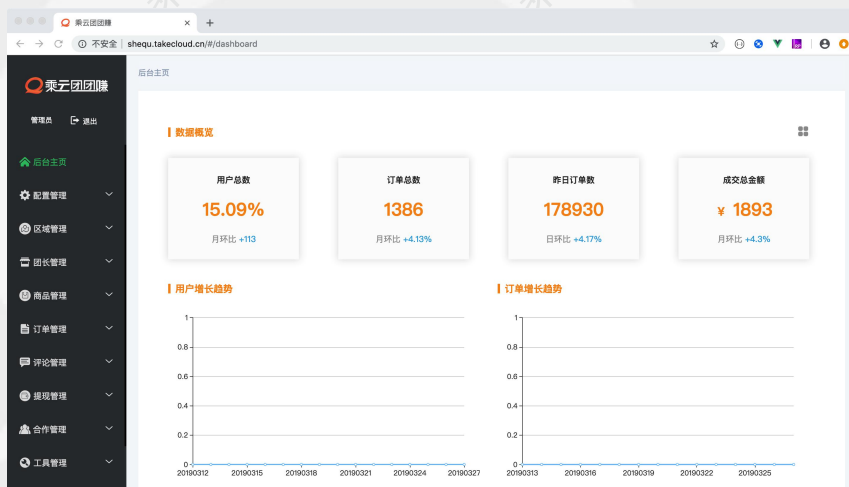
乘云团团赚

shequ.takecloud.cn/#/dashboard
不安全

乘云团团赚

管理员 退出

后台主页

配置管理

区域管理

团长管理

商品管理

订单管理

评论管理

提现管理

合作管理

工具管理

后台主页

数据概览

用户总数
15.09%
月环比 +113

订单总数
1386
月环比 +4.13%

昨日订单数
178930
日环比 +4.17%

成交总金额
¥ 1893
月环比 +4.3%

用户增长趋势

| 1 |
|---|
| 0.8 |
| 0.6 |
| 0.4 |
| 0.2 |
| 0 |

20190312 20190315 20190318 20190321 20190324 20190327

订单增长趋势

| 1 |
|---|
| 0.8 |
| 0.6 |
| 0.4 |
| 0.2 |
| 0 |

20190313 20190316 20190319 20190322 20190325